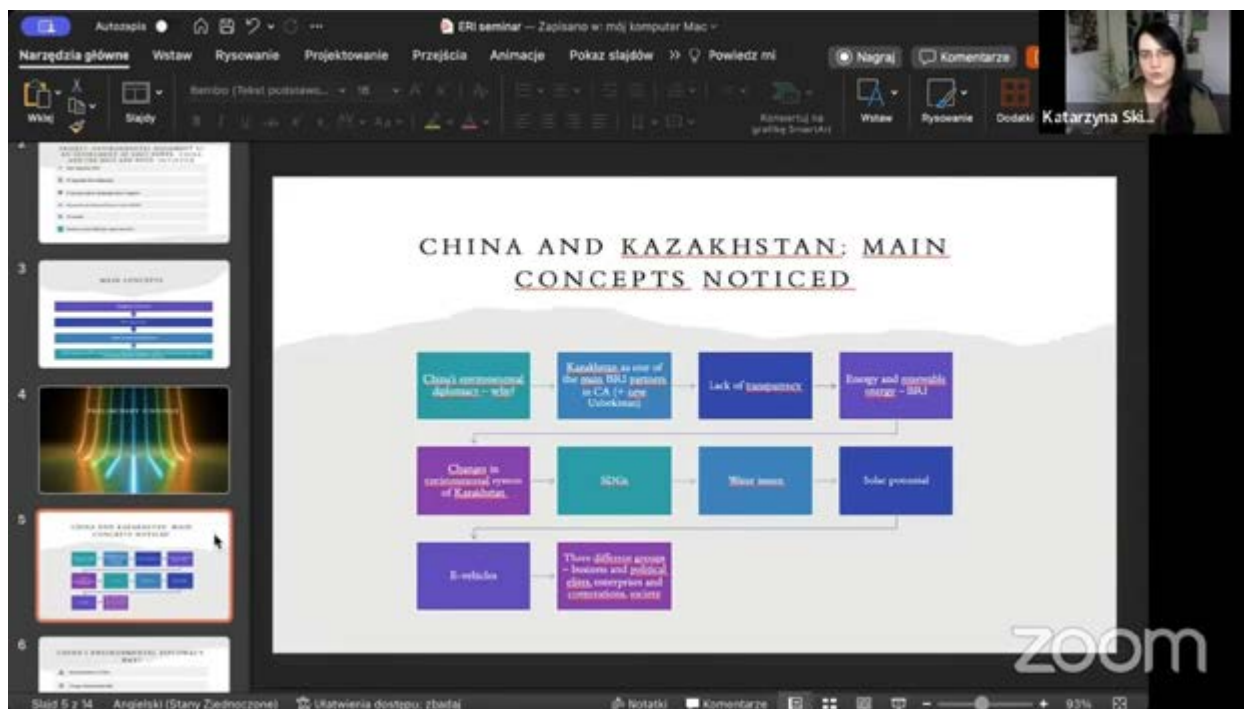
Autozapis ● ERI seminar — Zapisano w: mój komputer Mac

Narzędzia główne Wstaw Rysowanie Projektowanie Przejścia Animacje Pokaz slajdów » Powiedz mi Nagraj Komentarze

Wklej Slajdy Bembo (Tekst podstawo... Konwertuj na grafikę SmartArt Wstaw Rysowanie Dodatki

Katarzyna Ski...

3 MAIN CONCEPTS

4

5 CHINA AND KAZAKHSTAN: MAIN CONCEPTS NOTICED

6

CHINA AND KAZAKHSTAN: MAIN CONCEPTS NOTICED

China's environmental diplomacy – why?

Kazakhstan as one of the main BRI partners in CA (+ new Uzbekistan)

Lack of transparency

Energy and renewable energy – BRI

Changes in environmental system of Kazakhstan

SDGs

Water issues

Solar potential

E-vehicles

Three different groups – business and political elites, enterprises and corporations, society

zoom

Slajd 5 z 14 Angielski (Stany Zjednoczone) Ułatwienia dostępu: zbadaj Notatki Komentarze 93%